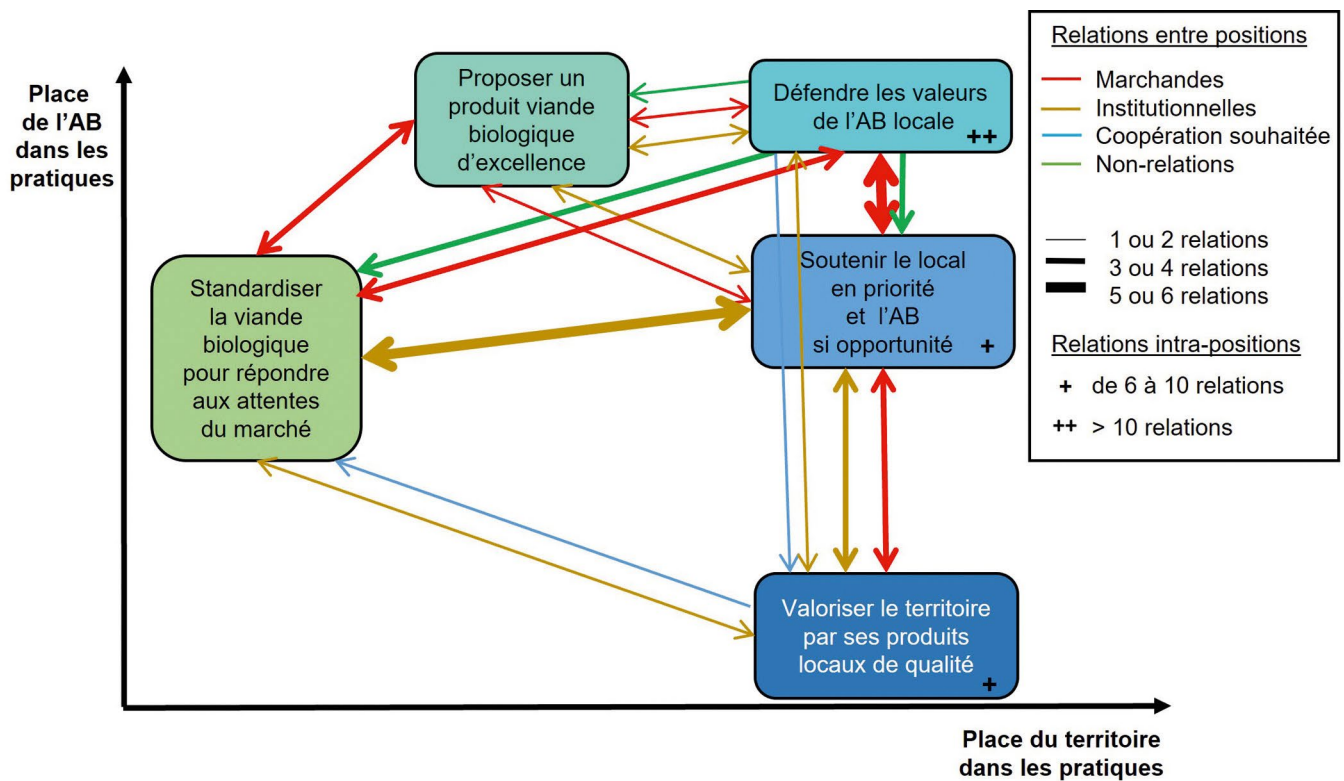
Place de l'AB dans les pratiques

Proposer un produit viande biologique d'excellence

Défendre les valeurs de l'AB locale ++

Relations entre positions
Marchandes
Institutionnelles
Coopération souhaitée
Non-relations

1 ou 2 relations
3 ou 4 relations
5 ou 6 relations

Relations intra-positions
+ de 6 à 10 relations
++ > 10 relations

Standardiser la viande biologique pour répondre aux attentes du marché

Soutenir le local en priorité et l'AB si opportunité +

Valoriser le territoire par ses produits locaux de qualité +

Place du territoire dans les pratiques